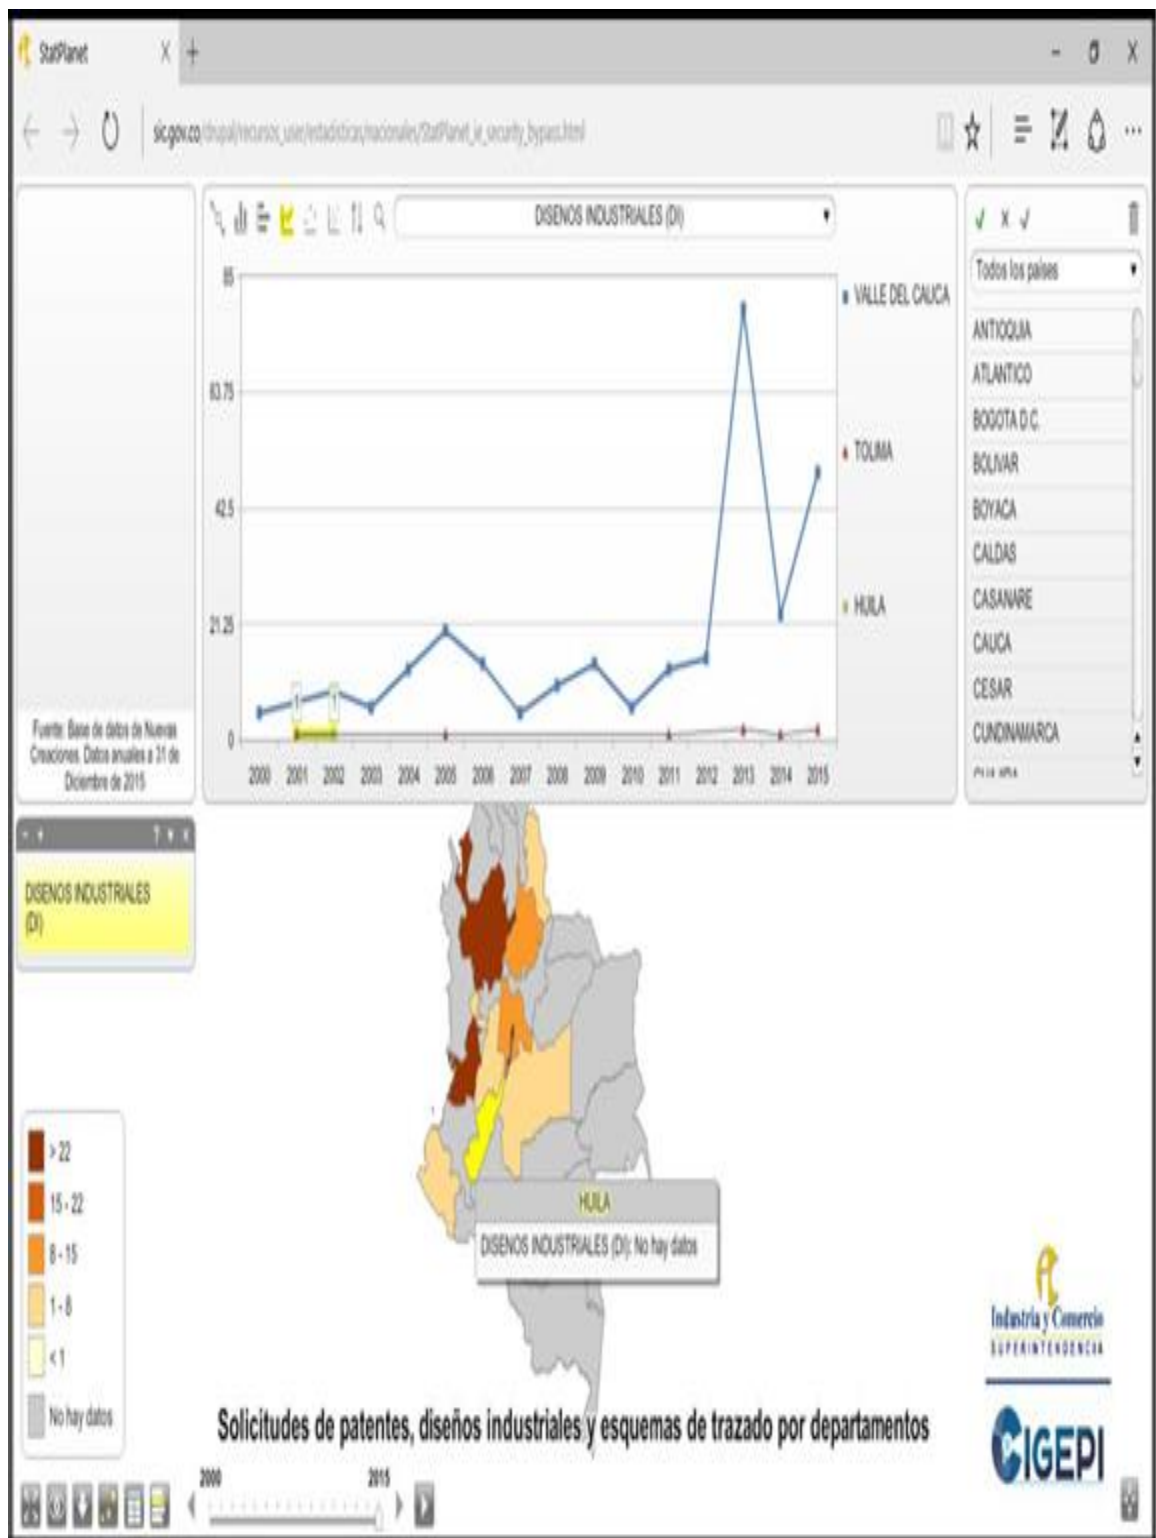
StatPlanet

sic.gov.co/drupal/recursos_user/estadisticas/nacionales/StatPlanet_ie_security_bypass.html

DISENOS INDUSTRIALES (DI)

85

63.75

42.5

21.25

0

2000 2001 2002 2003 2004 2005 2006 2007 2008 2009 2010 2011 2012 2013 2014 2015

VALLE DEL CAUCA

TOLIMA

HUILA

Todos los países

ANTIOQUIA
ATLANTICO
BOGOTA D.C.
BOLIVAR
BOYACA
CALDAS
CASANARE
CAUCA
CESAR
CUNDINAMARCA

Fuente: Base de datos de Nuevas Creaciones. Datos anuales a 31 de Diciembre de 2015

DISENOS INDUSTRIALES (DI)

> 22
15 - 22
8 - 15
1 - 8
< 1
No hay datos

HUILA
DISENOS INDUSTRIALES (DI): No hay datos

Industria y Comercio
SUPERINTENDENCIA

SIGEPI

Solicitudes de patentes, diseños industriales y esquemas de trazado por departamentos

2000
2015